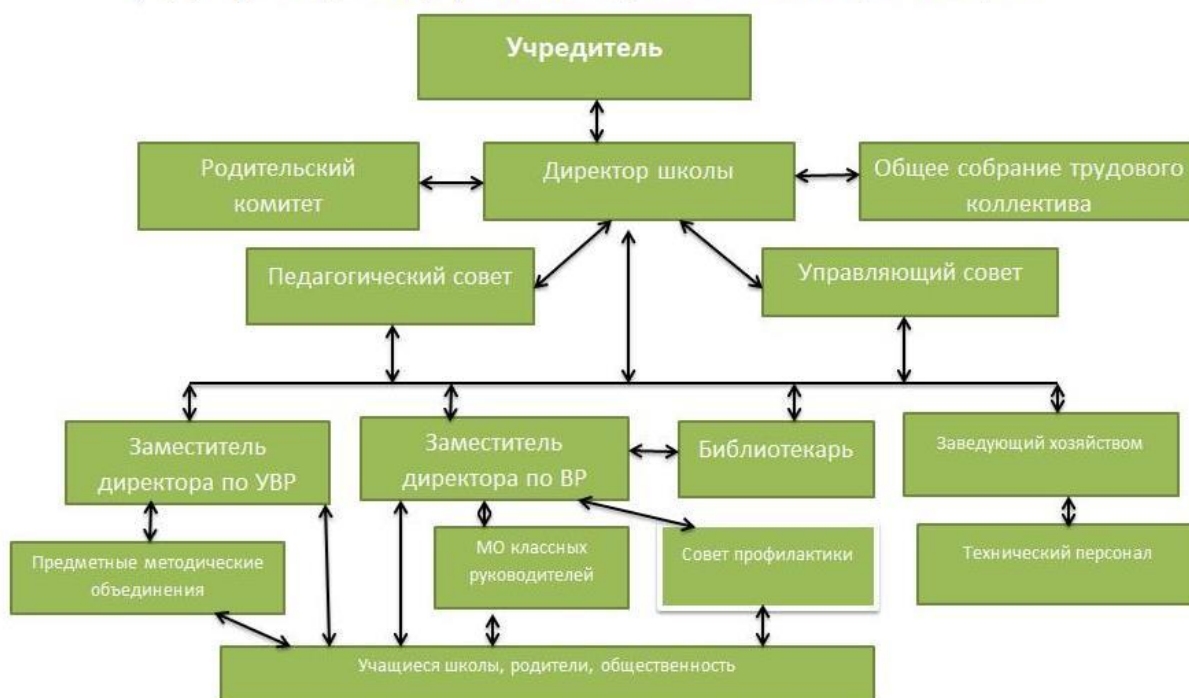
Учредитель

Родительский комитет

Директор школы

Общее собрание трудового коллектива

Педагогический совет

Управляющий совет

Заместитель директора по УВР

Заместитель директора по ВР

Библиотекарь

Заведующий хозяйством

Предметные методические объединения

МО классных руководителей

Совет профилактики

Технический персонал

Учащиеся школы, родители, общественность